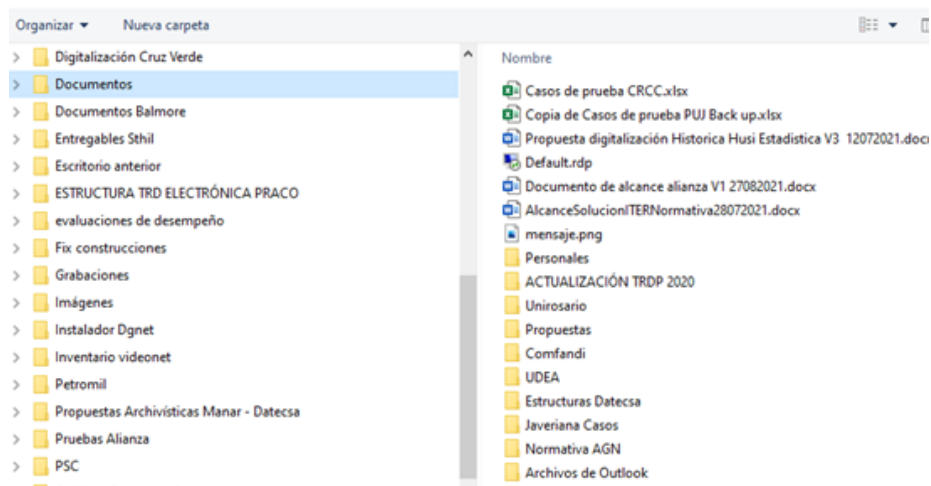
Organizar ▾ Nueva carpeta

Digitalización Cruz Verde
Documentos
Documentos Balmore
Entregables Sthil
Escritorio anterior
ESTRUCTURA TRD ELECTRÓNICA PRACO
evaluaciones de desempeño
Fix construcciones
Grabaciones
Imágenes
Instalador Dgnet
Inventario videonet
Petromil
Propuestas Archivísticas Manar - Datecsa
Pruebas Alianza
PSC

Nombre
Casos de prueba CRCC.xlsx
Copia de Casos de prueba PUJ Back up.xlsx
Propuesta digitalización Historica Husi Estadistica V3 12072021.docx
Default.rdp
Documento de alcance alianza V1 27082021.docx
AlcanceSolucionITERNormativa28072021.docx
mensaje.png
Personales
ACTUALIZACIÓN TRDP 2020
Unirosario
Propuestas
Comfandi
UDEA
Estructuras Datecsa
Javeriana Casos
Normativa AGN
Archivos de Outlook